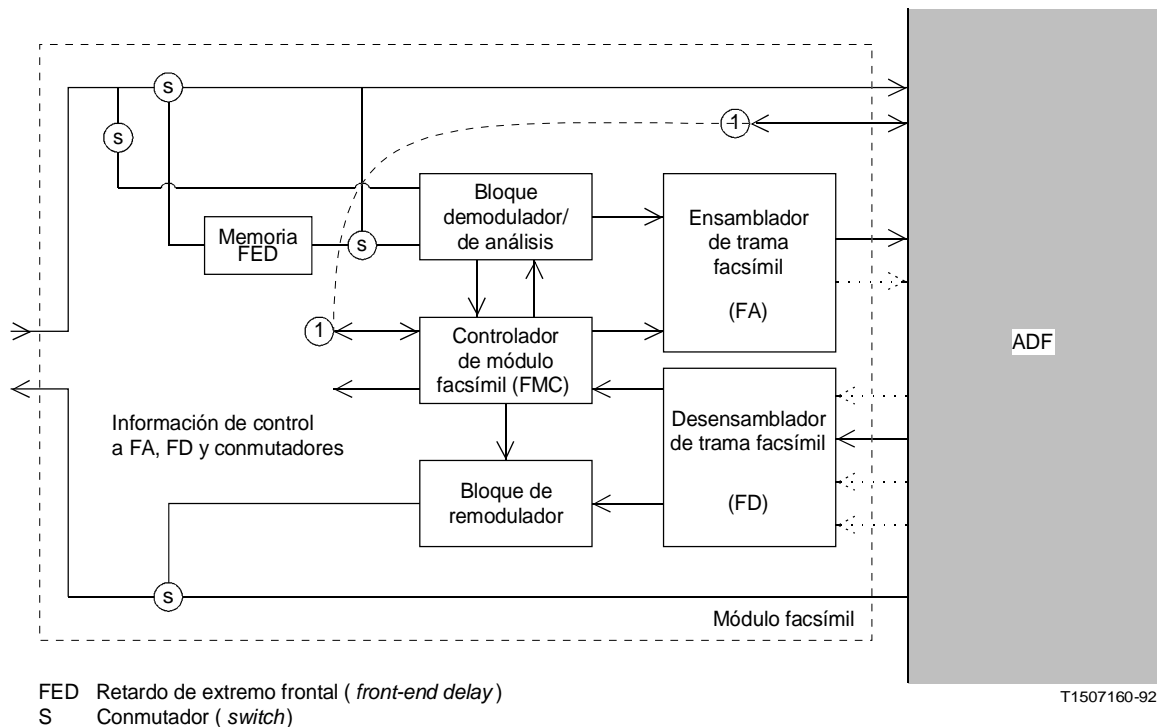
S

S

1

Bloque demodulador/ de análisis

Ensamblador de trama facsímil

(FA)

Memoria FED

S

1

Controlador de módulo facsímil (FMC)

ADF

Información de control a FA, FD y conmutadores

Desensamblador de trama facsímil

(FD)

Bloque de remodulador

S

Módulo facsímil

FED Retardo de extremo frontal ( *front-end delay* )
S Conmutador ( *switch*)

T1507160-92